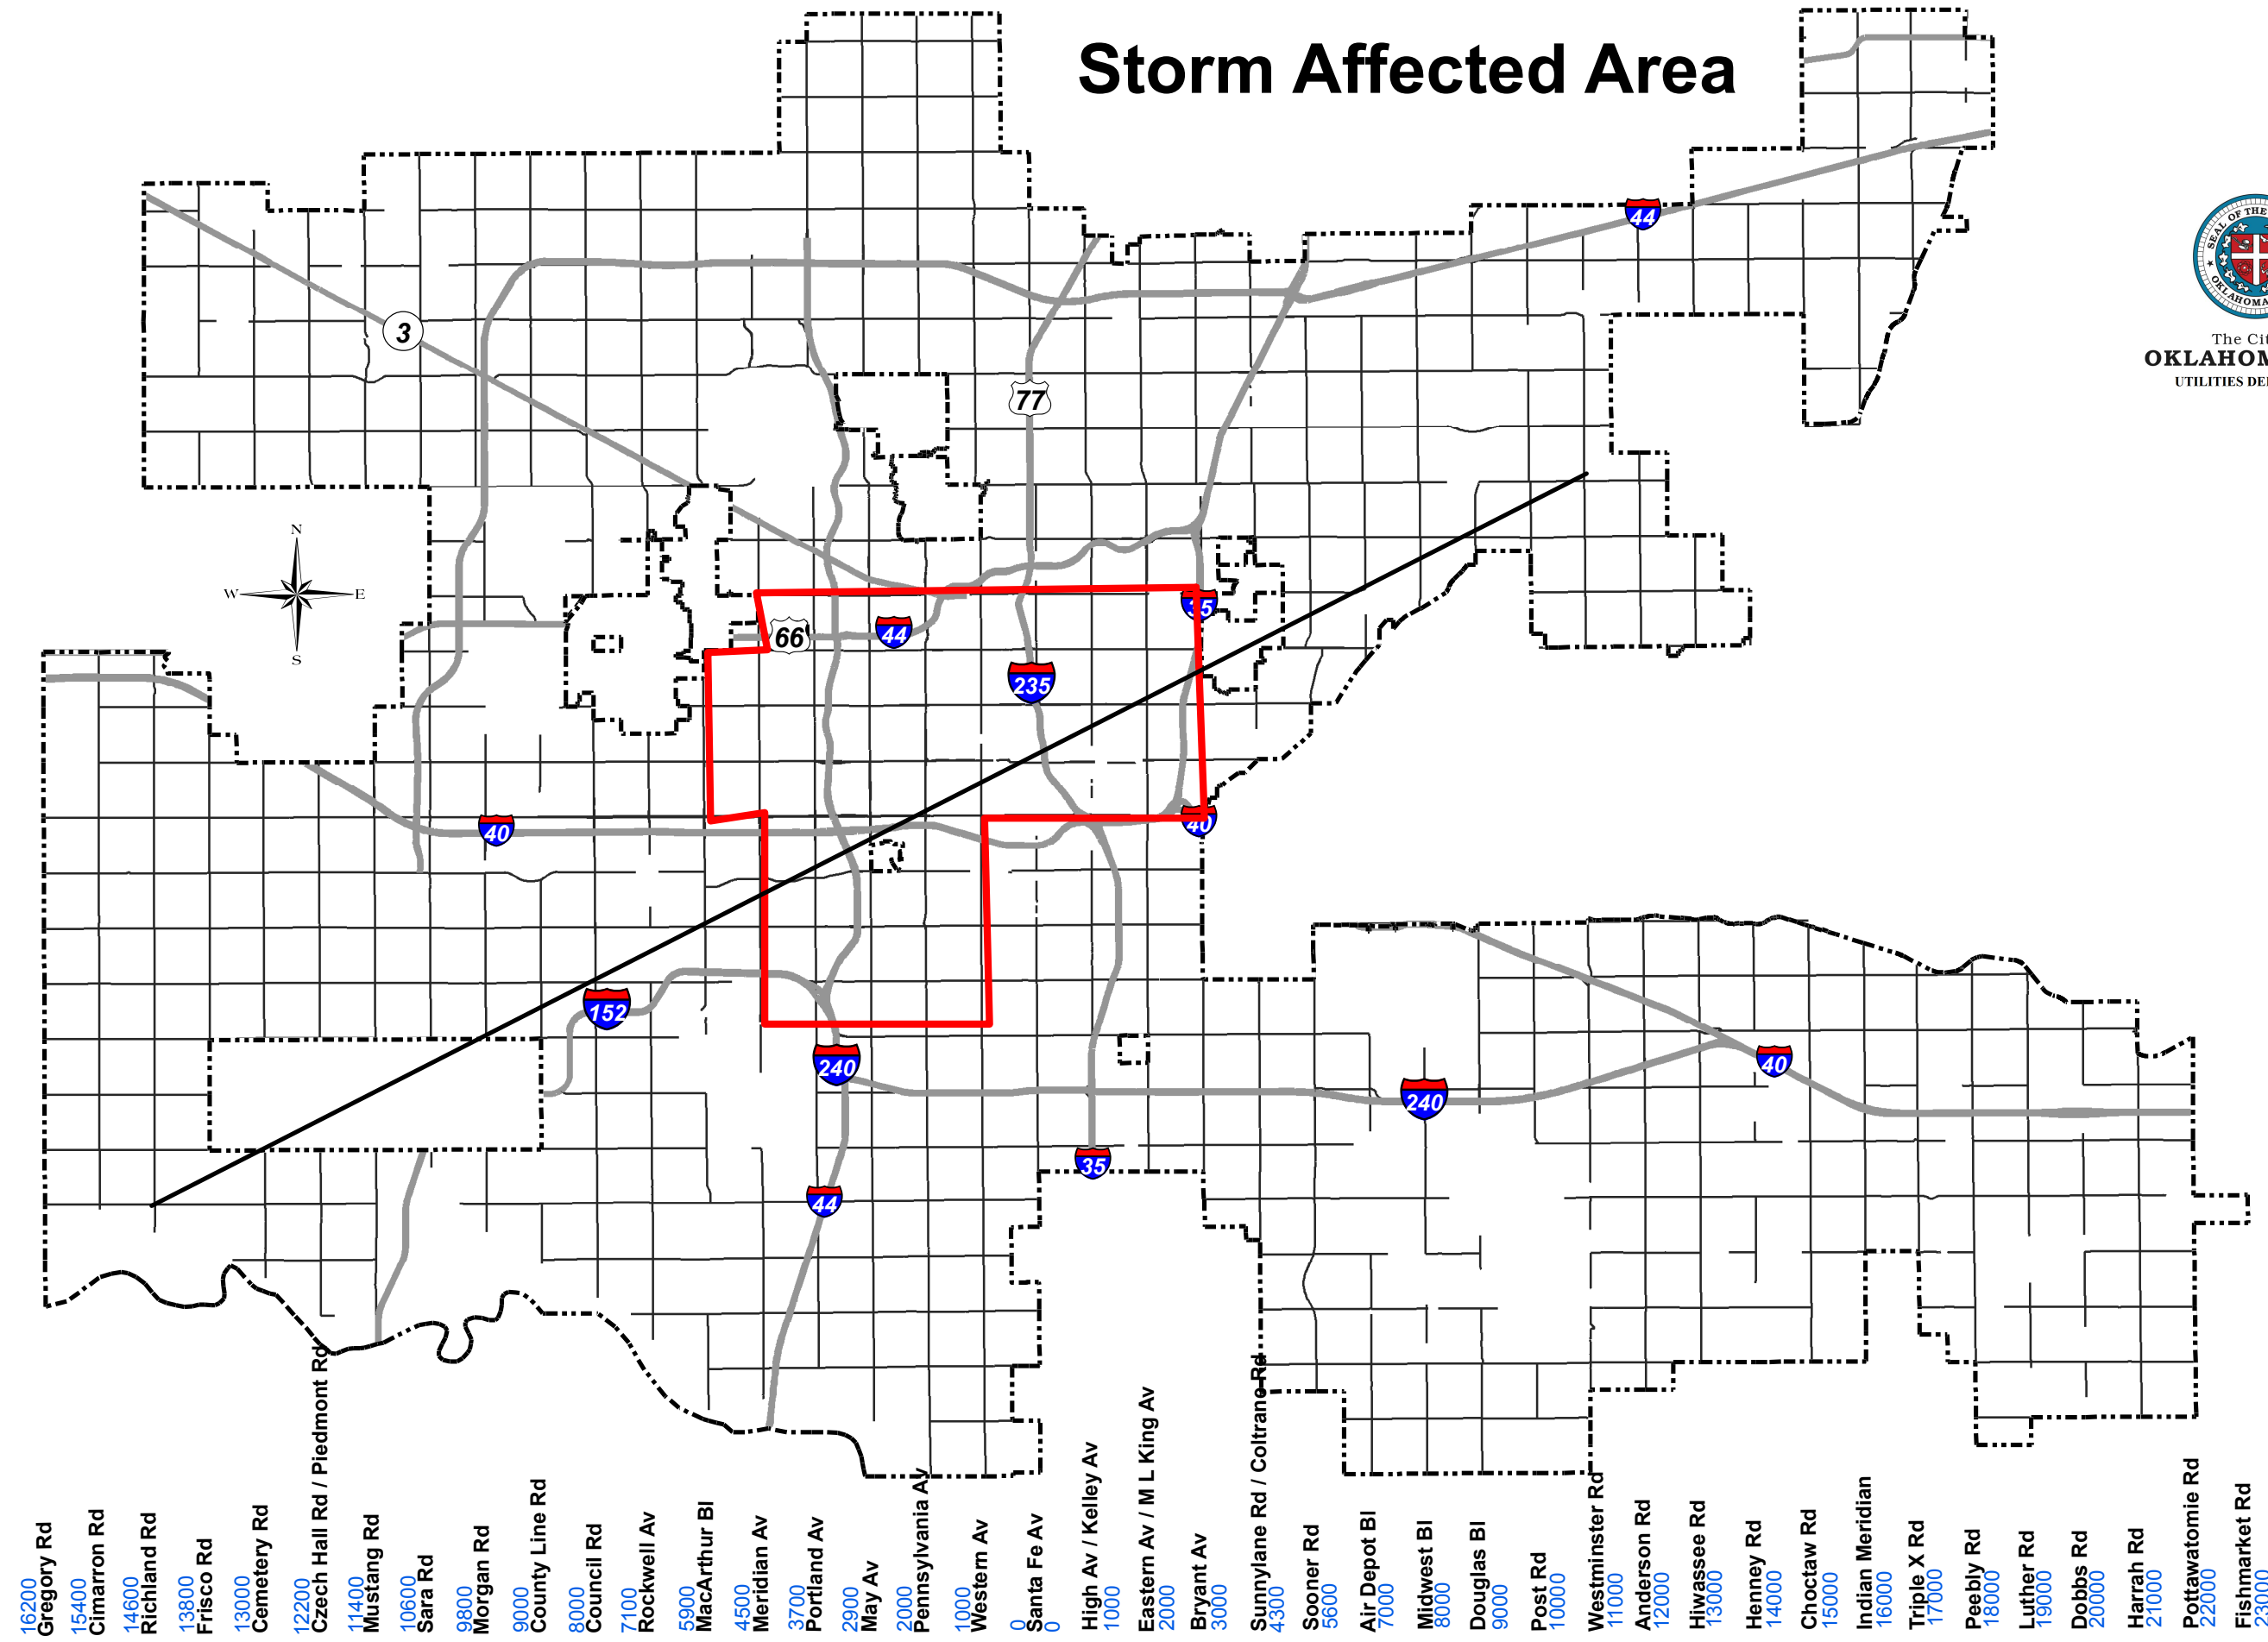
Storm Affected Area

The Cit
OKLAHOM
UTILITIES DE

N
S
E
W

3
77
66
44
44
35
235
40
40
152
240
240
40
35
44
44

16200
Gregory Rd
15400
Cimarron Rd
14600
Richland Rd
13800
Frisco Rd
13000
Cemetery Rd
12200
Czech Hall Rd / Piedmont Rd
11400
Mustang Rd
10600
Sara Rd
9800
Morgan Rd
9000
County Line Rd
8000
Council Rd
7100
Rockwell Av
5900
MacArthur Bl
4500
Meridian Av
3700
Portland Av
2900
May Av
2000
Pennsylvania Av
1000
Western Av
0
Santa Fe Av
0
High Av / Kelley Av
1000
Eastern Av / M L King Av
2000
Bryant Av
3000
Sunnylane Rd / Coltrane Rd
4300
Sooner Rd
5600
Air Depot Bl
7000
Midwest Bl
8000
Douglas Bl
9000
Post Rd
10000
Westminster Rd
11000
Anderson Rd
12000
Hiwassee Rd
13000
Henney Rd
14000
Choctaw Rd
15000
Indian Meridian
16000
Triple X Rd
17000
Peebly Rd
18000
Luther Rd
19000
Dobbs Rd
20000
Harrah Rd
21000
Pottawatomie Rd
22000
Fishmarket Rd
23000